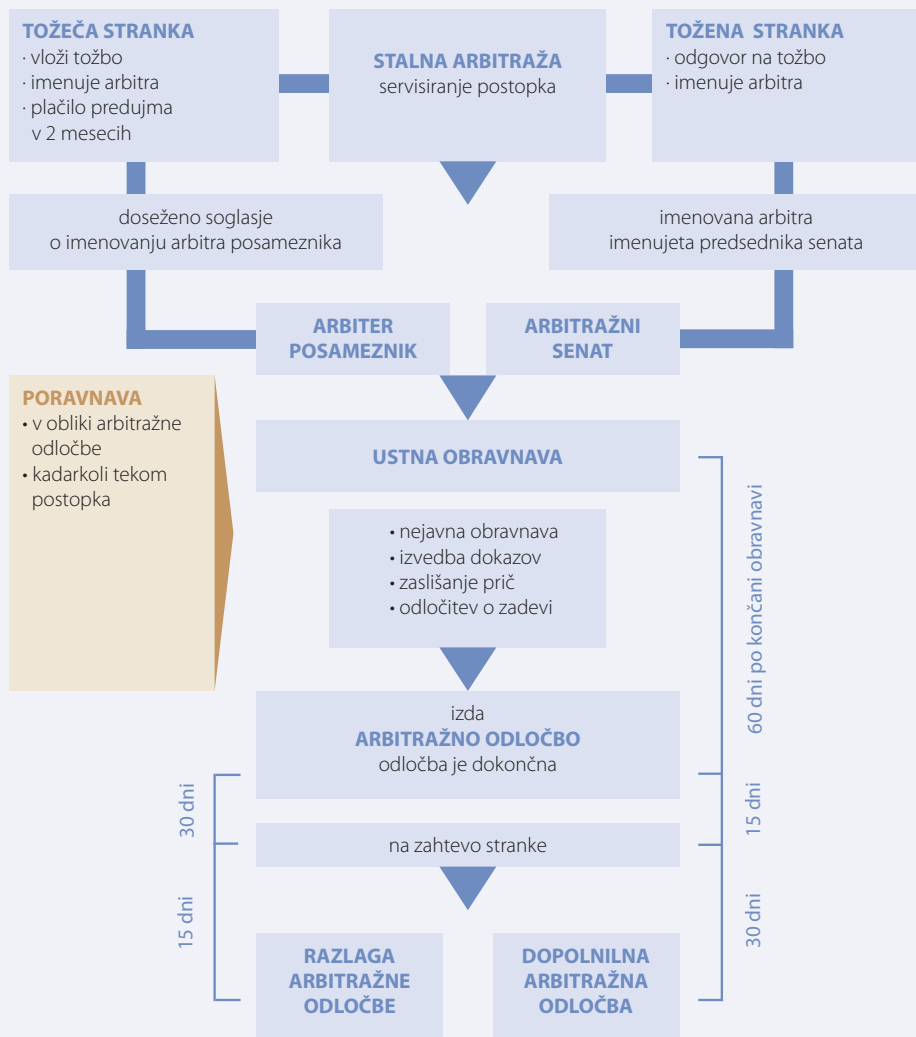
TOŽEČA STRANKA
· vloži tožbo
· imenuje arbitra
· plačilo predujma v 2 mesecih

STALNA ARBITRAŽA
servisiranje postopka

TOŽENA STRANKA
· odgovor na tožbo
· imenuje arbitra

doseženo soglasje o imenovanju arbitra posameznika

imenovana arbitra imenujeta predsednika senata

ARBITER POSAMEZNIK

ARBITRAŽNI SENAT

PORAVNAVA
• v obliki arbitražne odločbe
• kadarkoli tekom postopka

USTNA OBRAVNAVA

• nejavna obravnava
• izvedba dokazov
• zaslišanje prič
• odločitev o zadevi

izda
ARBITRAŽNO ODLOČBO
odločba je dokončna

na zahtevo stranke

RAZLAGA ARBITRAŽNE ODLOČBE

DOPOLNILNA ARBITRAŽNA ODLOČBA

60 dni po končani obravnavi

15 dni

30 dni

30 dni

15 dni